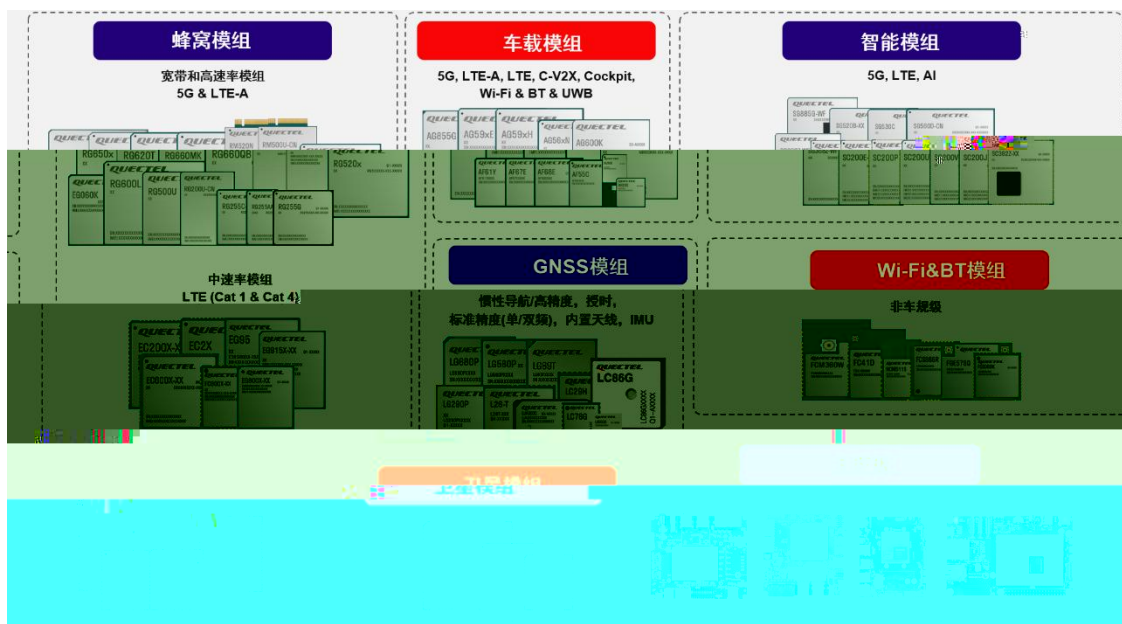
蜂窝模组

宽带和高速率模组
5G & LTE-A

QUECTEL
RG650x RG620T RG660MK RM660QB RM520N RM500U-CN RG520x
EG060K RG600L RG500U RG200U-CN RG255C RG255AA RG255G

车载模组

5G, LTE-A, LTE, C-V2X, Cockpit, Wi-Fi & BT & UWB

AG855G AG59xE AG59xH AG56xN AG600K
AF51Y AF67E AF65E AF50C

智能模组

5G, LTE, AI

SG885G-WF SG520B-XX SG530C SG560D-CN
SC200E SC200P SC200U SC200V SC200J SC262Z-XX

中速率模组
LTE (Cat 1 & Cat 4)

EC200X-XX EC2X EG95 EG915X-XX EG800X-XX EG800Q-XX

GNSS模组

惯性导航/高精度，授时，
标准精度(单/双频)，内置天线，IMU

LG680P LG580P LG99T LC86G LG290P LC29H LC76G

Wi-Fi&BT模组

非车规级

FCM360W FC41D FC800A FC800B FGM750

卫星模组